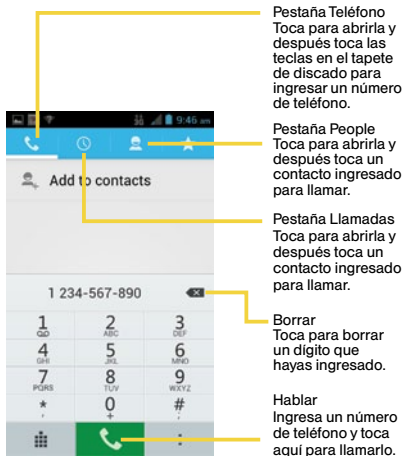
Pestaña Teléfono
Toca para abrirla y después toca las teclas en el tapete de discado para ingresar un número de teléfono.

9:46 am

Pestaña People
Toca para abrirla y después toca un contacto ingresado para llamar.

Add to contacts

Pestaña Llamadas
Toca para abrirla y después toca un contacto ingresado para llamar.

1 234-567-890

Borrar
Toca para borrar un dígito que hayas ingresado.

1 GO
2 ABC
3 DEF
4 GHI
5 JKL
6 MNO
7 PQRS
8 TUV
9 WXYZ
*
0 +
#

Hablar
Ingresa un número de teléfono y toca aquí para llamarlo.